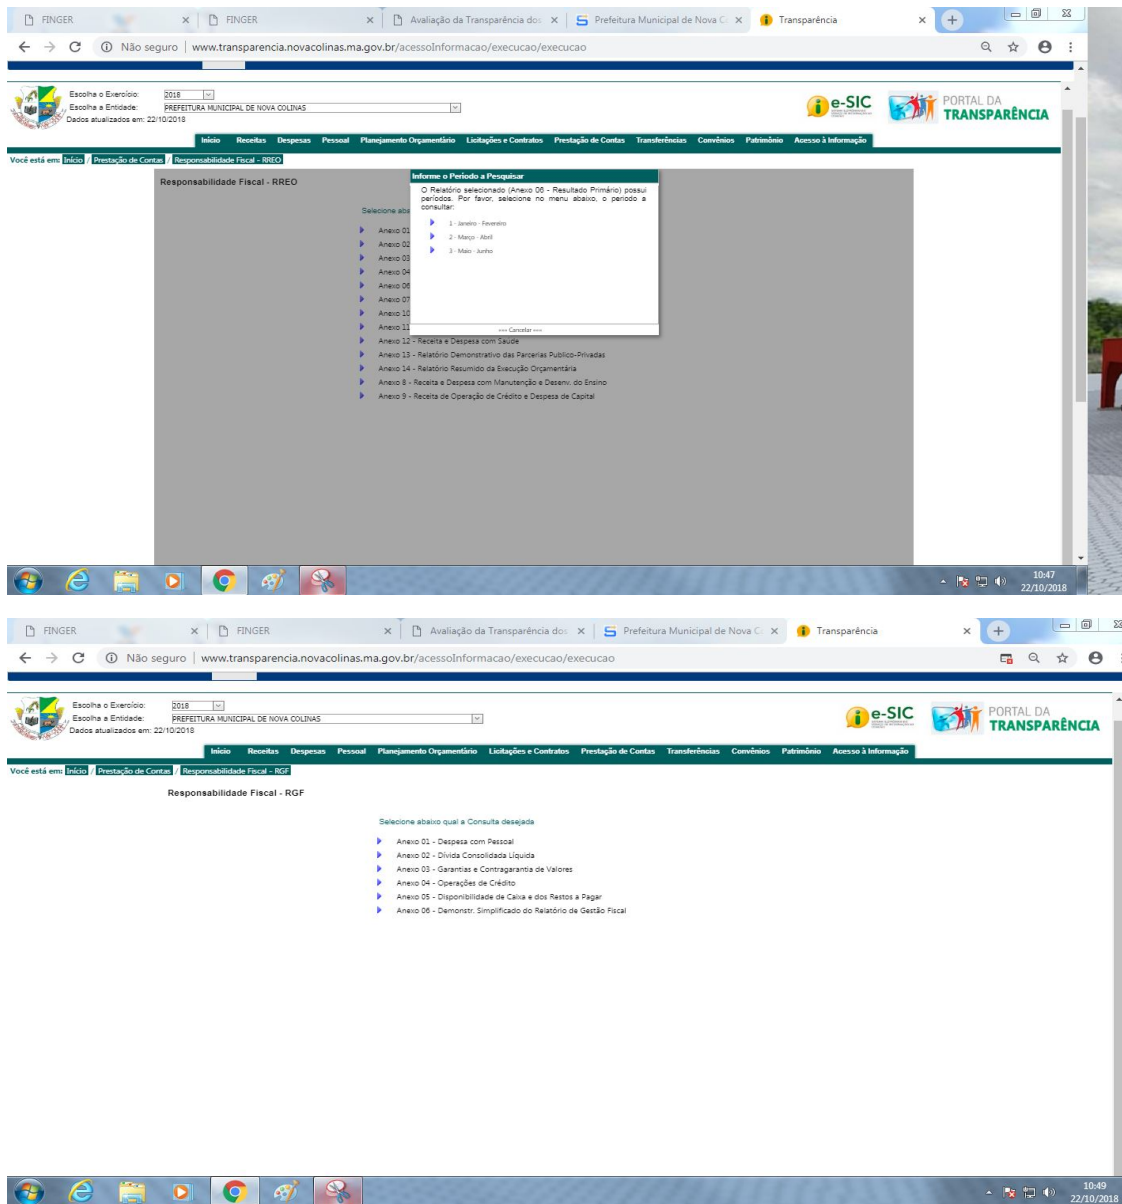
FINGER × FINGER × Avaliação da Transparência dos × Prefeitura Municipal de Nova C × Transparência ×

Não seguro | www.transparencia.novacolinas.ma.gov.br/acessoInformacao/execucao/execucao

Escolha o Exercício: 2018
Escolha a Entidade: PREFEITURA MUNICIPAL DE NOVA COLINAS
Dados atualizados em: 22/10/2018

e-SIC

PORTAL DA TRANSPARÊNCIA

Início Receitas Despesas Pessoal Planejamento Orçamentário Licitações e Contratos Prestação de Contas Transferências Convênios Patrimônio Acesso à Informação

Você está em: Início / Prestação de Contas / Responsabilidade Fiscal - RREO

Responsabilidade Fiscal - RREO

Selecione aba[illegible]

Anexo 01
Anexo 02
Anexo 03
Anexo 04
Anexo 06
Anexo 07
Anexo 10
Anexo 11
Anexo 12 - Receita e Despesa com Saúde
Anexo 13 - Relatório Demonstrativo das Parcerias Publico-Privadas
Anexo 14 - Relatório Resumido da Execução Orçamentária
Anexo 8 - Receita e Despesa com Manutenção e Desenv. do Ensino
Anexo 9 - Receita de Operação de Crédito e Despesa de Capital

Informe o Período a Pesquisar

O Relatório selecionado (Anexo 06 - Resultado Primário) possui periodos. Por favor, selecione no menu abaixo, o periodo a consultar:

1 - Janeiro - Fevereiro
2 - Março - Abril
3 - Maio - Junho

=== Cancelar ===

10:47
22/10/2018

FINGER × FINGER × Avaliação da Transparência dos × Prefeitura Municipal de Nova C × Transparência ×

Não seguro | www.transparencia.novacolinas.ma.gov.br/acessoInformacao/execucao/execucao

Escolha o Exercício: 2018
Escolha a Entidade: PREFEITURA MUNICIPAL DE NOVA COLINAS
Dados atualizados em: 22/10/2018

e-SIC

PORTAL DA TRANSPARÊNCIA

Início Receitas Despesas Pessoal Planejamento Orçamentário Licitações e Contratos Prestação de Contas Transferências Convênios Patrimônio Acesso à Informação

Você está em: Início / Prestação de Contas / Responsabilidade Fiscal - RGF

Responsabilidade Fiscal - RGF

Selecione abaixo qual a Consulta desejada

Anexo 01 - Despesa com Pessoal
Anexo 02 - Dívida Consolidada Líquida
Anexo 03 - Garantias e Contragarantia de Valores
Anexo 04 - Operações de Crédito
Anexo 05 - Disponibilidade de Caixa e dos Restos a Pagar
Anexo 06 - Demonstr. Simplificado do Relatório de Gestão Fiscal

10:49
22/10/2018